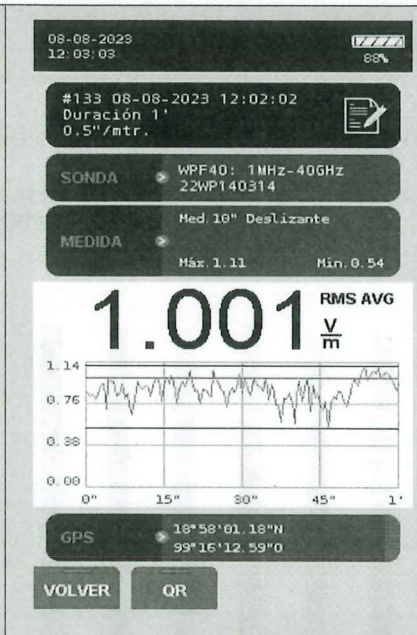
08-08-2023
12:03:03

88%

#133 08-08-2023 12:02:02
Duración 1'
0.5"/mtr.

SONDA
WPF40: 1MHz-40GHz
22WP140314

MEDIDA
Med.10" Deslizante
Máx.1.11
Min.0.54

1.001 RMS AVG $\frac{V}{m}$

1.14
0.76
0.38
0.00
0"
15"
30"
45"
1'

GPS
18°58'01.18"N
99°16'12.59"O

VOLVER
QR